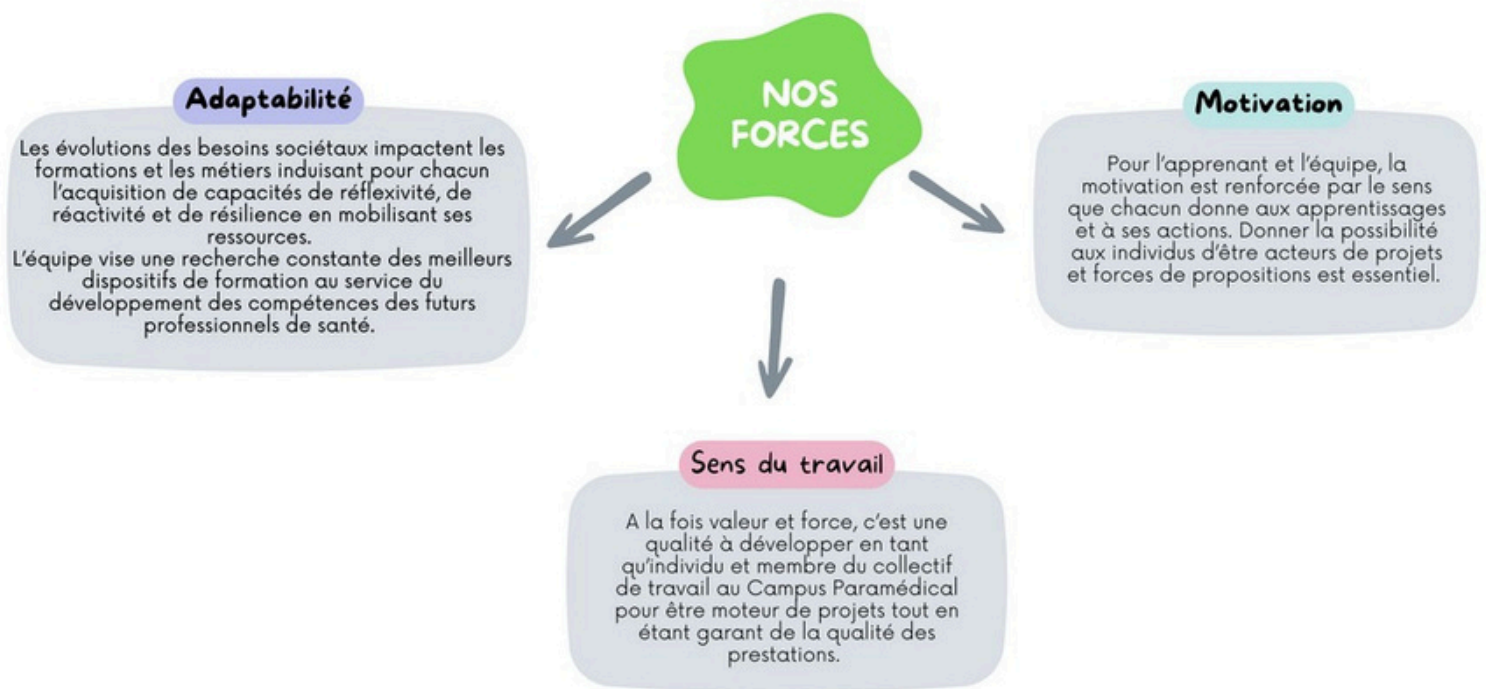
NOS FORCES

Adaptabilité

Les évolutions des besoins sociétaux impactent les formations et les métiers induisant pour chacun l'acquisition de capacités de réflexivité, de réactivité et de résilience en mobilisant ses ressources.
L'équipe vise une recherche constante des meilleurs dispositifs de formation au service du développement des compétences des futurs professionnels de santé.

Motivation

Pour l'apprenant et l'équipe, la motivation est renforcée par le sens que chacun donne aux apprentissages et à ses actions. Donner la possibilité aux individus d'être acteurs de projets et forces de propositions est essentiel.

Sens du travail

A la fois valeur et force, c'est une qualité à développer en tant qu'individu et membre du collectif de travail au Campus Paramédical pour être moteur de projets tout en étant garant de la qualité des prestations.